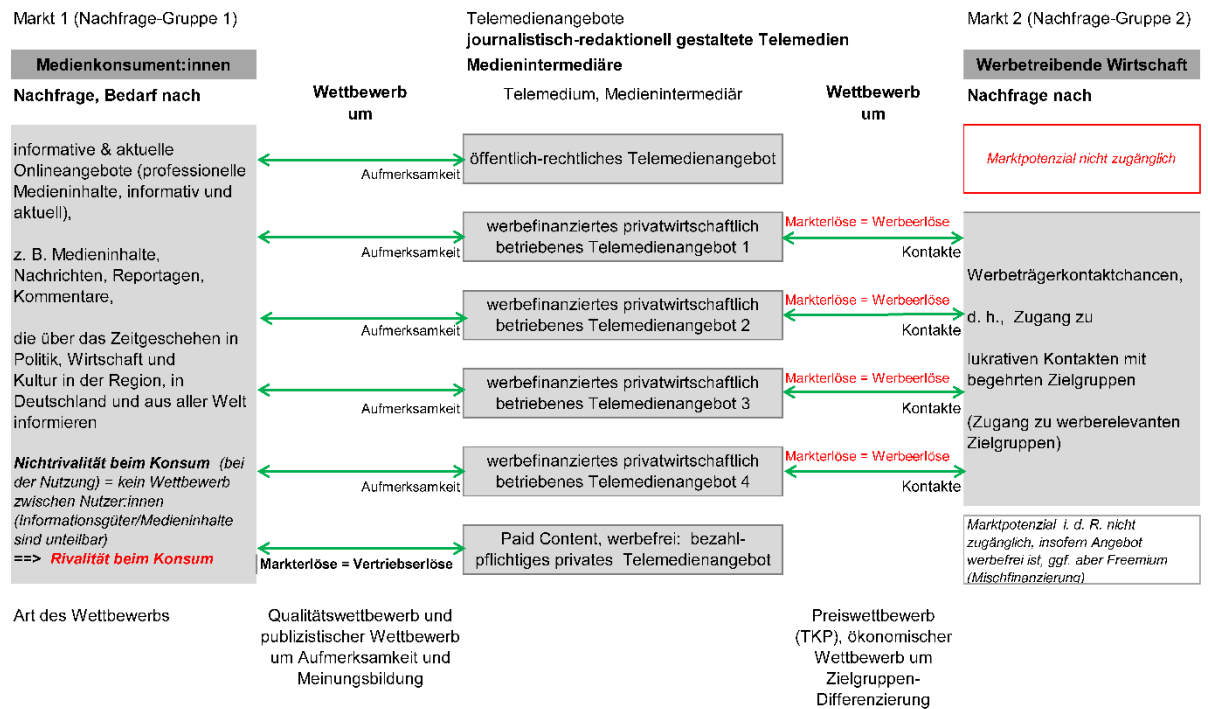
Markt 1 (Nachfrage-Gruppe 1)

Telemedienangebote
**journalistisch-redaktionell gestaltete Telemedien**
**Medienintermediäre**

Markt 2 (Nachfrage-Gruppe 2)

**Medienkonsument:innen**

**Nachfrage, Bedarf nach**

**Wettbewerb um**

Telemedium, Medienintermediär

**Wettbewerb um**

**Werbetreibende Wirtschaft**

**Nachfrage nach**

informative & aktuelle Onlineangebote (professionelle Medieninhalte, informativ und aktuell),

z. B. Medieninhalte, Nachrichten, Reportagen, Kommentare,

die über das Zeitgeschehen in Politik, Wirtschaft und Kultur in der Region, in Deutschland und aus aller Welt informieren

*Nichtrivalität beim Konsum (bei der Nutzung) = kein Wettbewerb zwischen Nutzer:innen (Informationsgüter/Medieninhalte sind unteilbar)*
==> *Rivalität beim Konsum*

Aufmerksamkeit
öffentlich-rechtliches Telemedienangebot

Marktpotenzial nicht zugänglich

Aufmerksamkeit
werbefinanziertes privatwirtschaftlich betriebenes Telemedienangebot 1
Markterlöse = Werbeerlöse
Kontakte

Aufmerksamkeit
werbefinanziertes privatwirtschaftlich betriebenes Telemedienangebot 2
Markterlöse = Werbeerlöse
Kontakte

Aufmerksamkeit
werbefinanziertes privatwirtschaftlich betriebenes Telemedienangebot 3
Markterlöse = Werbeerlöse
Kontakte

Aufmerksamkeit
werbefinanziertes privatwirtschaftlich betriebenes Telemedienangebot 4
Markterlöse = Werbeerlöse
Kontakte

Werbeträgerkontaktchancen,

d. h., Zugang zu

lukrativen Kontakten mit begehrten Zielgruppen

(Zugang zu werberelevanten Zielgruppen)

**Markterlöse = Vertriebserlöse**
Paid Content, werbefrei: bezahlpflichtiges privates Telemedienangebot

*Marktpotenzial i. d. R. nicht zugänglich, insofern Angebot werbefrei ist, ggf. aber Freemium (Mischfinanzierung)*

Art des Wettbewerbs

Qualitätswettbewerb und publizistischer Wettbewerb um Aufmerksamkeit und Meinungsbildung

Preiswettbewerb (TKP), ökonomischer Wettbewerb um Zielgruppen-Differenzierung